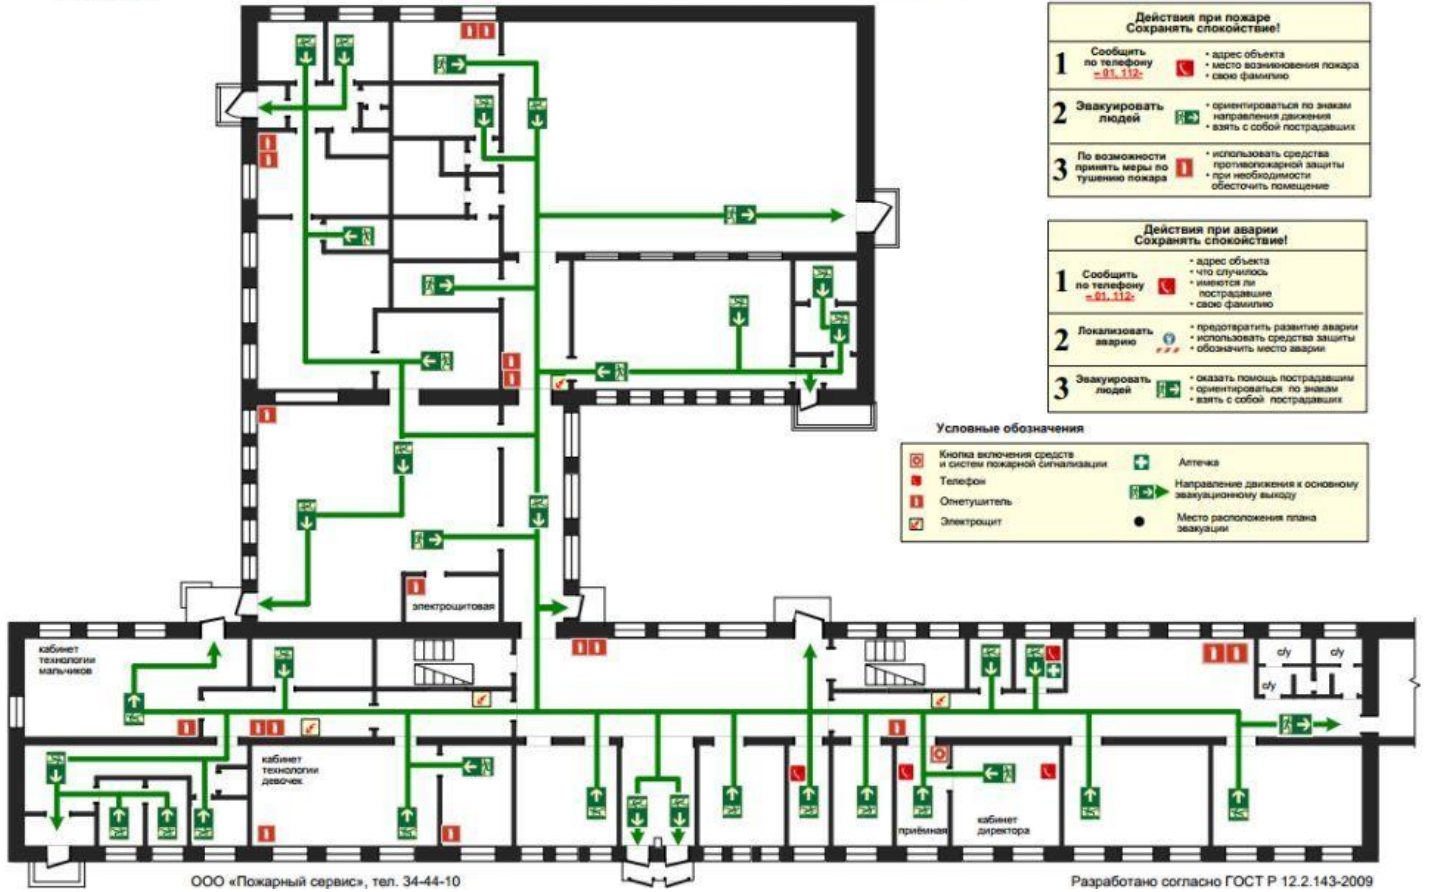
Действия при пожаре
Сохранять спокойствие!

| | | |
|---|---|---|
| 1 | Сообщить по телефону «01, 112» | • адрес объекта • место возникновения пожара • свою фамилию |
| 2 | Эвакуировать людей | • ориентироваться по знакам направления движения • взять с собой пострадавших |
| 3 | По возможности принять меры по тушению пожара | • использовать средства противопожарной защиты • при необходимости обесточить помещение |

Действия при аварии
Сохранять спокойствие!

| | | |
|---|---|---|
| 1 | Сообщить по телефону «01, 112» | • адрес объекта • что случилось • имеются ли пострадавшие • свою фамилию |
| 2 | Локализовать аварию | • предотвратить развитие аварии • использовать средства защиты • обозначить место аварии |
| 3 | Эвакуировать людей | • оказать помощь пострадавшим • ориентироваться по знакам • взять с собой пострадавших |

Условные обозначения
Кнопка включения средств и систем пожарной сигнализации
Телефон
Огнетушитель
Электрощит
Аптечка
Направление движения к основному эвакуационному выходу
Место расположения плана эвакуации

электрощитовая
кабинет технологии мальчиков
кабинет технологии девочек
с/у
с/у
с/у
приёмная
кабинет директора

ООО «Пожарный сервис», тел. 34-44-10
Разработано согласно ГОСТ Р 12.2.143-2009